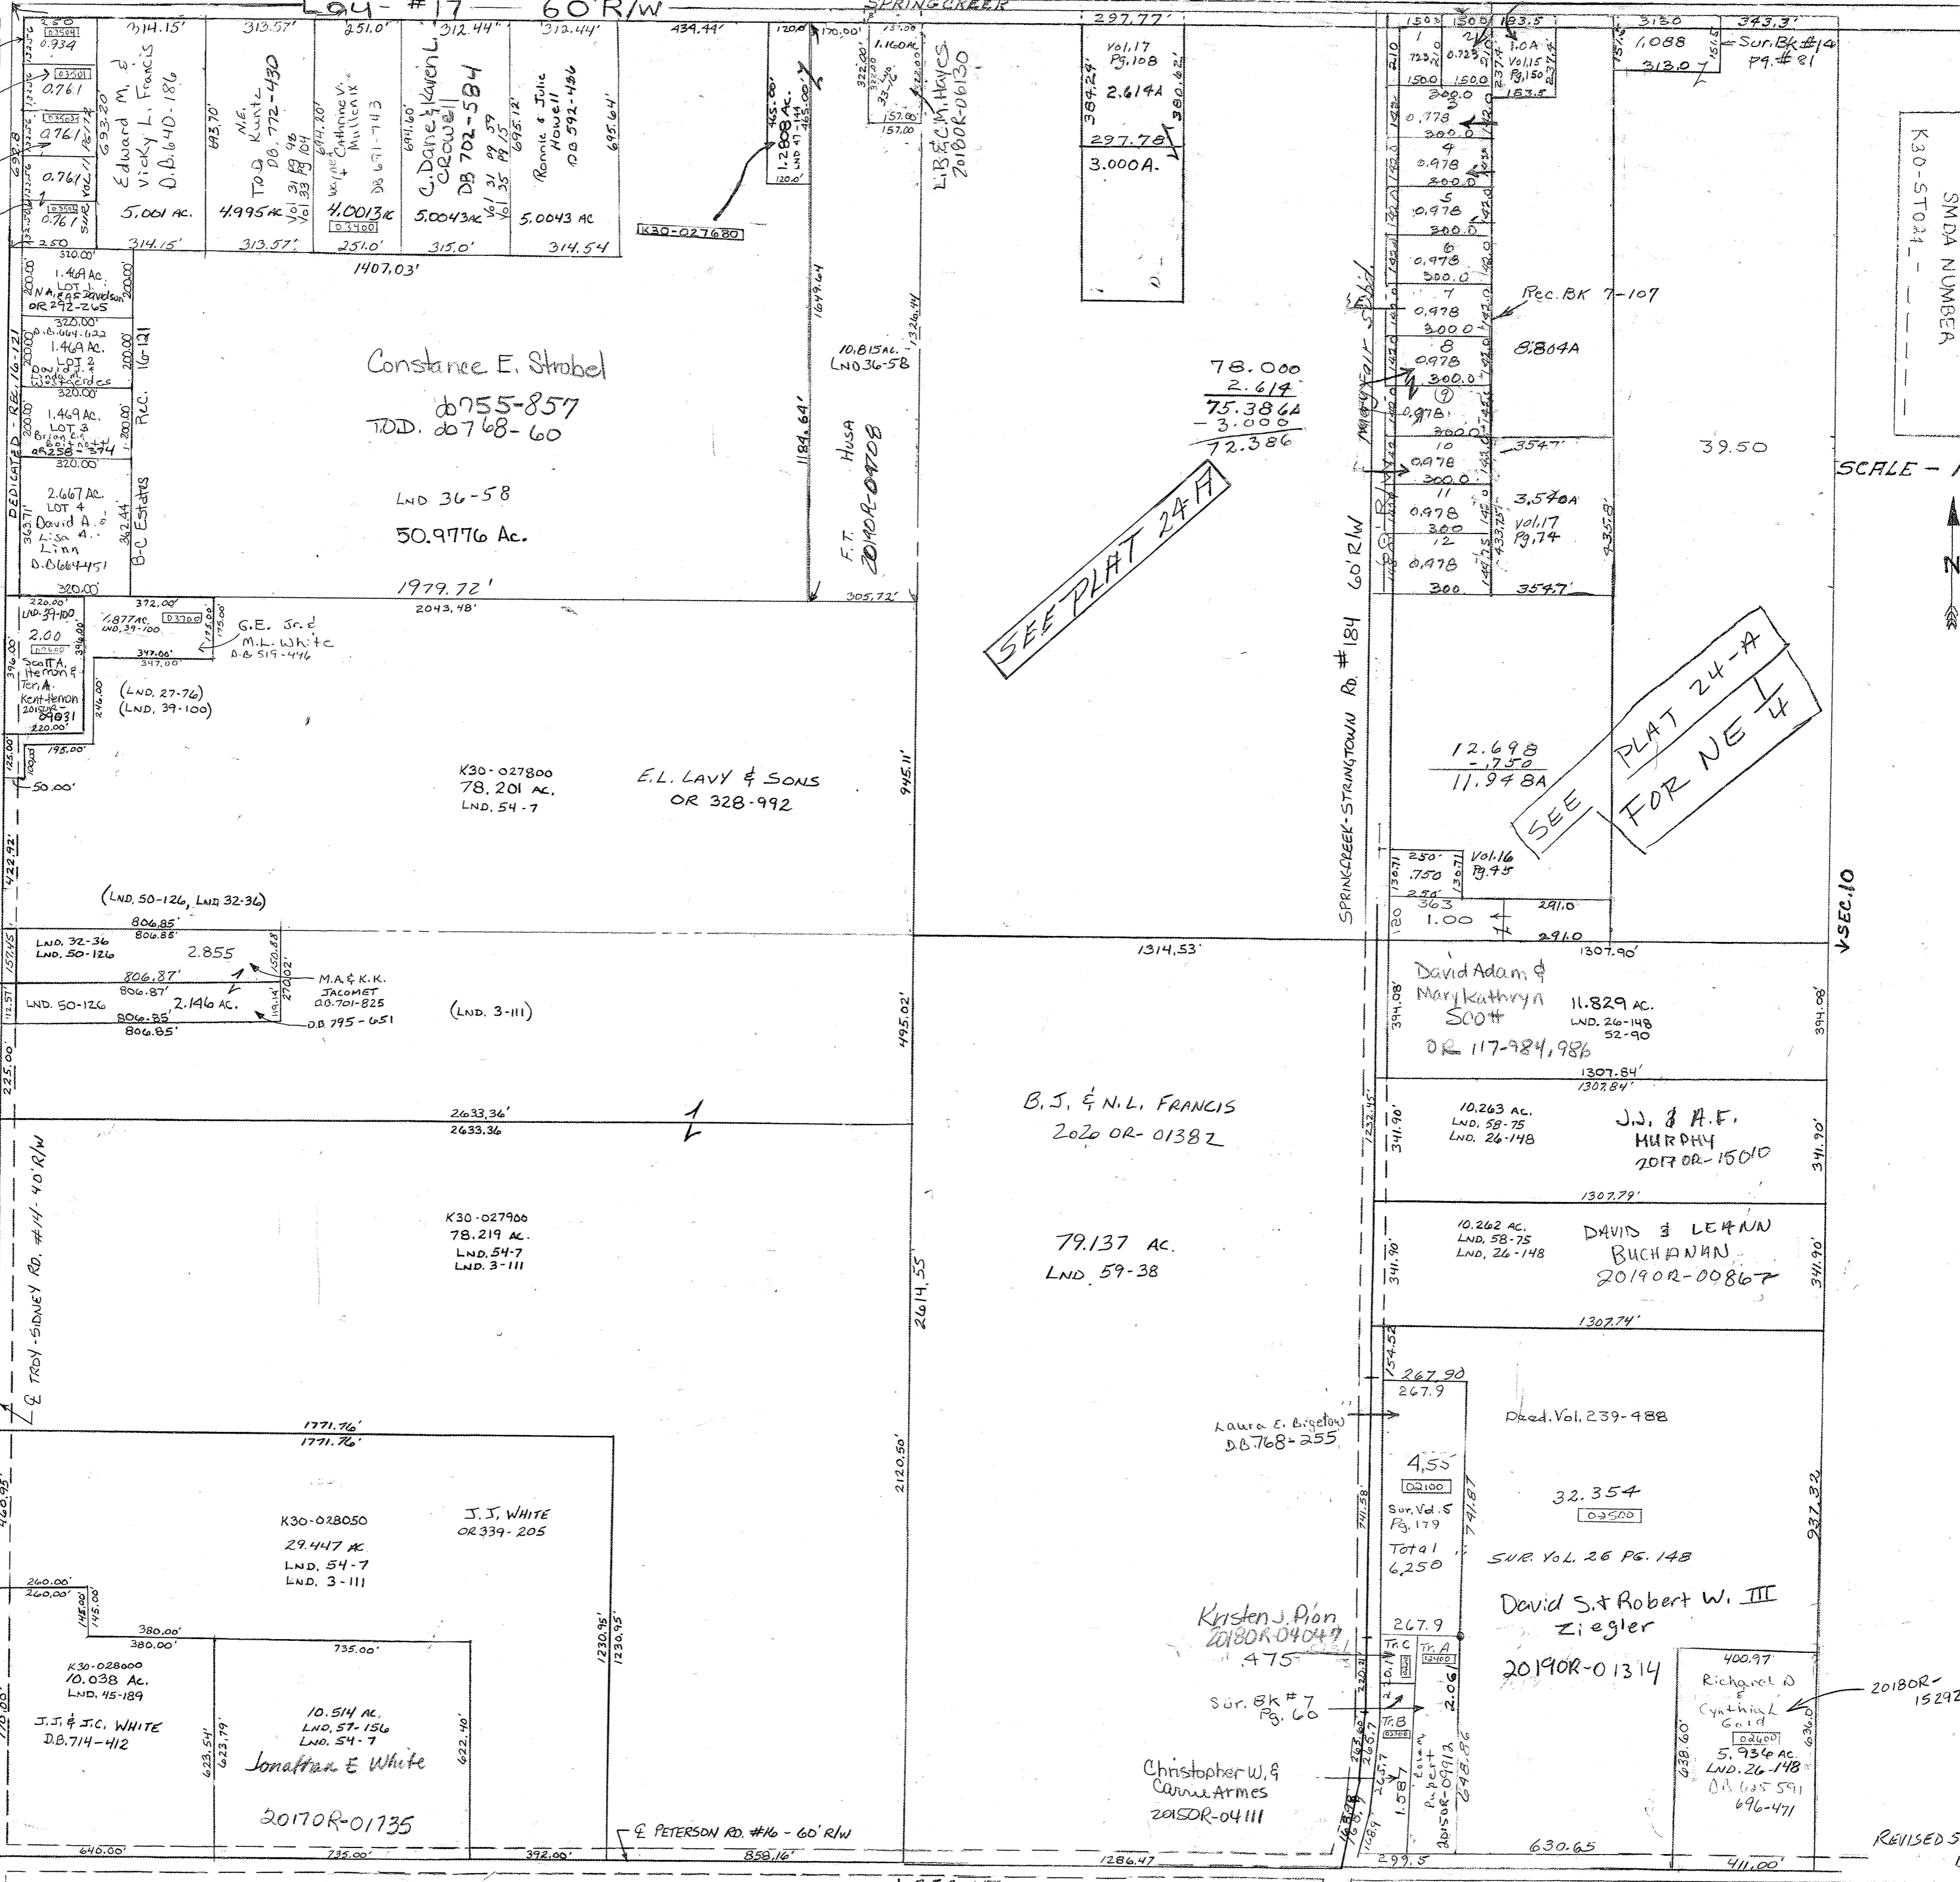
LOY - #17 - 60' R/W
SPRINGCREEK

250
0.934
03501
0.761
0.761
0.761
0.761
250
Edward M. & Vicky L. Francis D.B. 640-186
693.20
5.001 AC.
314.15'
314.15'

313.57'
N.E. Kuntz D.B. 772-430
TOD Vol 31 Pg 96 Vol 33 Pg 104
693.70
4.995 AC.
313.57'

251.0'
Wayne & Catherine V. Mullenix DB 671-743
694.20'
4.0013 AC
03400
251.0'

312.44"
C. Dane & Karen L. Crowell DB 702-584
Vol 31 Pg 59 Vol 35 Pg 15
694.60'
5.0043 AC
315.0'

312.44'
Ronnie & Julie Howell DB 592-486
695.12'
695.64'
5.0043 AC
314.54

434.44'
120.0
170.00'
1.2808 AC.
465.00'
120.0
K30-027680

1.160 AC.
157.00
157.00
L.B. & C.M. Hayes 2018OR-06130

297.77'
Vol.17 Pg.108
2.614A
384.24'
380.62'
297.78'
3.000A.

150.0
150.0
183.5
1.0A
Vol.15 Pg.150
1
2
0.723
0.723
300.0
3
0.978
300.0
4
0.978
300.0
5
0.978
300.0
6
0.978
300.0
7
0.978
300.0
8
0.978
300.0
9
0.978
300.0
10
0.978
300.0
11
0.978
300
12
0.978
300

313.0
1.088
313.0
Sur.Bk #14 Pg.#81

Rec.BK 7-107
8.804A
354.7'
3.540A
Vol.17 Pg.74
354.7'
39.50

K30-ST021
SMDA NUMBER
SCALE -
N

320.00'
1.469 Ac.
LOT 1
N.A. & A.S. Davidson
OR 292-265
320.00'
1.469 Ac.
LOT 2
David J. & Linda M. Westgerdes
320.00'
1.469 Ac.
LOT 3
Brian C. & Beth Nott
OR 258-374
320.00
2.667 Ac.
LOT 4
David A. & Lisa A. Linn
D.B. 664-451
320.00
DEDICATED - REC. 16-121
REC. 16-121
B-C Estates

1407.03'
Constance E. Strobel
TOD. db755-857
db768-60
LND 36-58
50.9776 Ac.
1979.72'
2043.48'

10.815 Ac.
LND 36-58
1649.64
1184.64'
Husa
F.T.
2019OR-04708
305.72'

78.000
2.614
75.386A
- 3.000
72.386
SEE PLAT 24A

SPRINGCREEK-STRINGTOWN RD. #184 60' R/W

12.698
- .750
11.948A
SEE PLAT 24-A FOR NE 1/4

250
.750
Vol.16 Pg.95
363
1.00
291.0
291.0
1307.90'

220.00'
LND 39-100
2.00
Scott A. Herron & Teri A. Kent-Herron 2015OR-04031
220.00'
372.00'
1.877 AC.
LND 39-100
03700
347.00'
347.00'
G.E. Jr. & M.L. White D.B. 519-446
(LND. 27-76)
(LND. 39-100)
195.00'
50.00'

K30-027800
78.201 AC.
LND. 54-7
E.L. LAVY & SONS
OR 328-992
945.11'

422.92'
(LND. 50-126, LND 32-36)
806.85'
806.85'
LND. 32-36
LND. 50-126
2.855
806.87'
806.87'
LND. 50-126
2.146 AC.
806.85'
806.85'
M.A. & K.K. JACOMET D.B. 701-825
D.B. 795-651
(LND. 3-111)
495.02'
225.00'

1314.53'
David Adam & Mary Kathryn Soot
11.829 AC.
LND. 26-148
52-90
OR 117-984, 986
394.08'
394.08'
1307.84'
1307.84'

2633.36'
2633.36
B.J. & N.L. FRANCIS
2020 OR-01382
10.263 AC.
LND. 58-75
LND. 26-148
J.J. & A.F. MURPHY
2017 OR-15010
341.90'
341.90'
1307.79'

K30-027900
78.219 AC.
LND. 54-7
LND. 3-111
79.137 AC.
LND. 59-38
2614.55
10.262 AC.
LND. 58-75
LND. 26-148
DAVID & LEANN BUCHANAN
2019OR-00867
341.90'
341.90'
1307.74'

TROY-SIDNEY RD. #14 - 40' R/W
1771.76'
1771.76'
K30-028050
29.447 AC.
LND. 54-7
LND. 3-111
J.J. WHITE
OR 339-205
2120.50'

Laura E. Bigelow
D.B. 768-255
267.90
267.9
Deed. Vol. 239-488
4.55
02100
Sur. Vol. 5 Pg. 179
Total 6.250
741.58'
741.87
32.354
02500
SUR. VOL. 26 PG. 148
David S. & Robert W. III Ziegler
2019OR-01314
937.32

240.00'
240.00'
145.00'
380.00'
380.00'
K30-028000
10.038 Ac.
LND. 45-189
J.J. & J.C. WHITE
D.B. 714-412
735.00'
10.514 AC.
LND. 57-156
LND. 54-7
Jonathan E White
2017OR-01735
623.54'
623.19'
622.40'
1230.95'
1230.95'

Kristen J. Pion
2018OR04047
.475
267.9
Tr. C
Tr. A
2.06
Sur. Bk #7 Pg. 60
Tr. B
1.587
Loren Robert
2015OR-09912
648.86
Christopher W. & Carrie Armes
2015OR-04111

400.97'
Richard D. & Cynthia L. Gold
02600
5.934 AC.
LND. 26-148
D.B. 625-591
696-471
638.60'
636.0
2018OR-15292

Peterson RD. #16 - 60' R/W
640.00'
735.00'
392.00'
858.16'
1286.47
299.5
630.65
411.00'
SEC. 10
REVISED